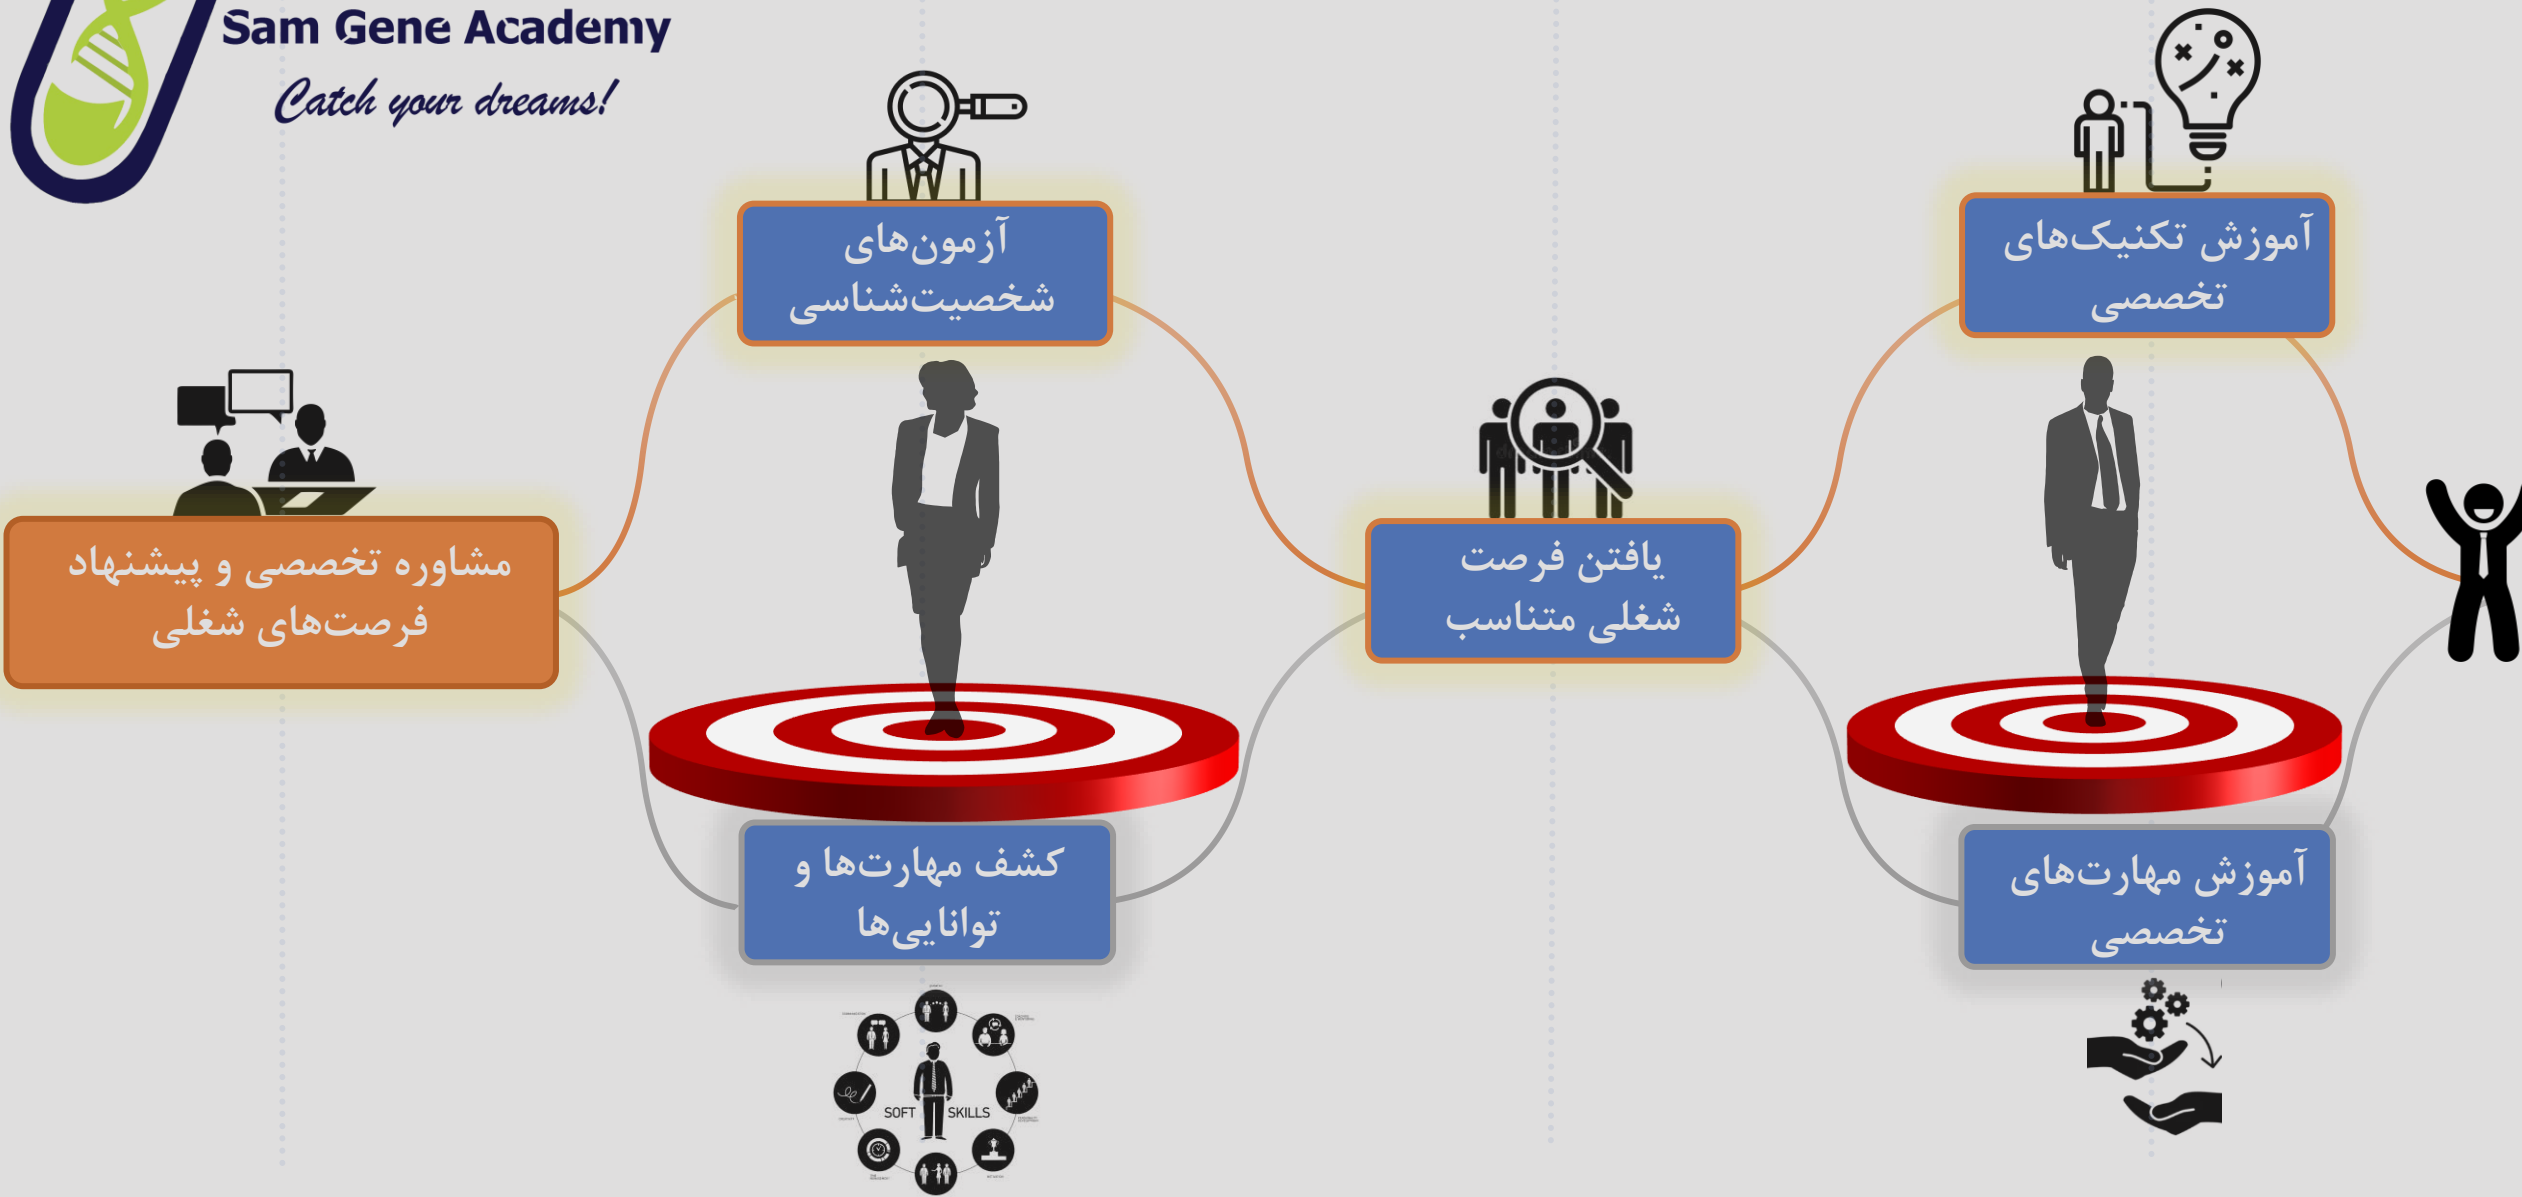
Sam Gene Academy
Catch your dreams!

آزمون‌های شخصیت‌شناسی

آموزش تکنیک‌های تخصصی

مشاوره تخصصی و پیشنهاد فرصت‌های شغلی

یافتن فرصت شغلی متناسب

کشف مهارت‌ها و توانایی‌ها

آموزش مهارت‌های تخصصی

SOFT SKILLS